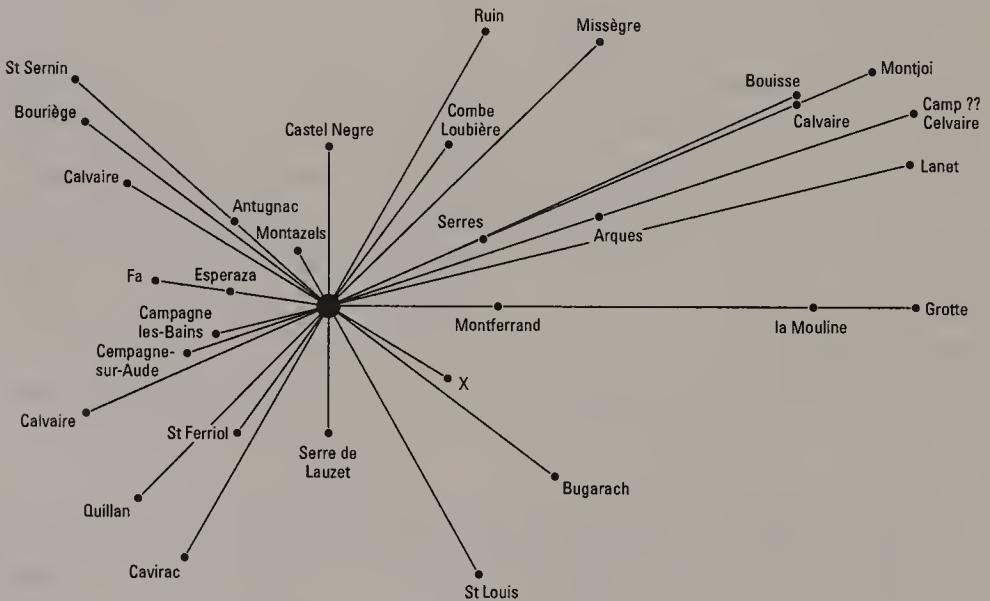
Ruin

Missègre

St Sernin

Bouisse

Montjoi

Bouriège

Combe Loubière

Calvaire

Camp ?? Celvaire

Castel Negre

Lanet

Calvaire

Antugnac

Montazels

Serres

Arques

Fa

Esperaza

Campagne les-Bains

Montferrand

la Mouline

Grotte

Cempagne-sur-Aude

X

Calvaire

St Ferriol

Serre de Lauzet

Bugarach

Quillan

Cavirac

St Louis